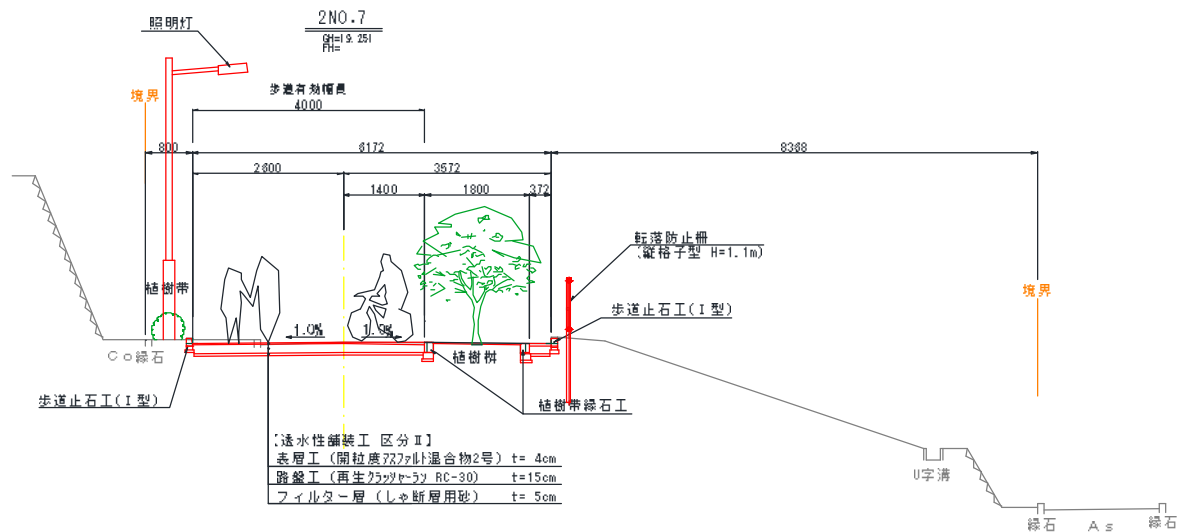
照明灯

2NO.7
GH=19.251
FH=

境界

歩道有効幅員
4000

800
6172
8388
2600
3572
1400
1800
372

転落防止柵
(縦格子型 H=1.1m)

植樹帯

境界

1.0%
1.0%

歩道止石工(I型)

Co縁石
植樹桝

歩道止石工(I型)

植樹帯縁石工

【透水性舗装工 区分Ⅱ】
表層工(開粒度アスファルト混合物2号) t= 4cm
路盤工(再生クラッシャーラン RC-30) t=15cm
フィルター層(しゃ断層用砂) t= 5cm

U字溝

縁石
As
縁石